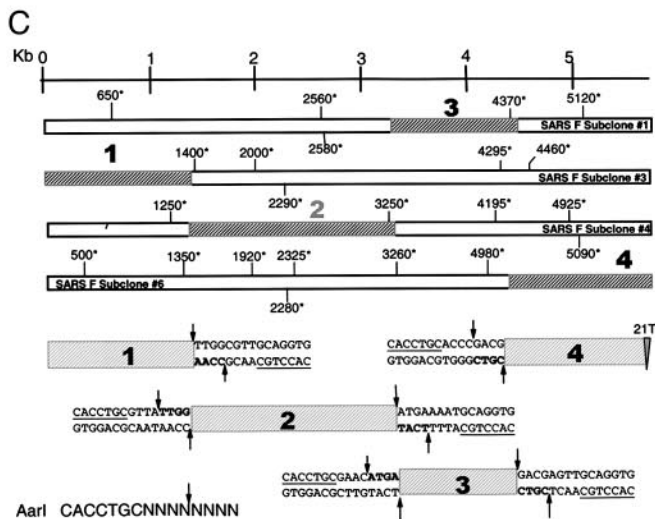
C

Kb 0 1 2 3 4 5

650* 2560* 3 4370* 5120*

SARS F Subclone #1

2580*

1 1400* 2000* 4295* 4460*

SARS F Subclone #3

2290* 2 3250*

1250* 4195* 4925*

SARS F Subclone #4

500* 1350* 1920* 2325* 3260* 4980* 5090* 4

SARS F Subclone #6

2280*

1 TTGGCGTTGCAGGTG
AACCGCAACGTCCAC

CACCTGCACCCGACG
GTGGACGTGGGCTGC 4 21T

CACCTGCGTTATTGG
GTGGACGCAATAACC 2 ATGAAAATGCAGGTG
TACTTTTACGTCCAC

CACCTGCGAACATGA
GTGGACGCTTGTACT 3 GACGAGTTGCAGGTG
CTGCTCAACGTCCAC

AarI CACCTGCNNNNNNNN